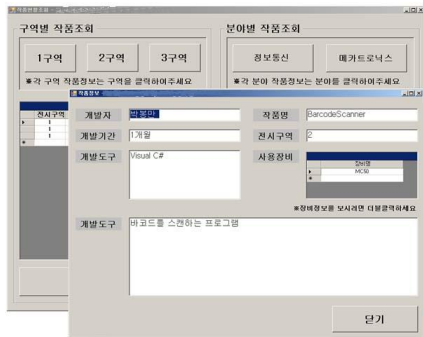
작품현황조회

구역별 작품조회

1구역

2구역

3구역

※각 구역 작품정보는 구역을 클릭하여주세요

분야별 작품조회

정보통신

메카트로닉스

※각 분야 작품정보는 분야를 클릭하세요

전시구역

1

1

작품정보

개발자 박봉만

작품명 BarcodeScanner

개발기간 1개월

전시구역 2

개발도구 Visual C#

사용장비

| 장비명 |
|---|
| MC50 |

※장비정보를 보시려면 더블클릭하세요

개발도구 바코드를 스캔하는 프로그램

닫기